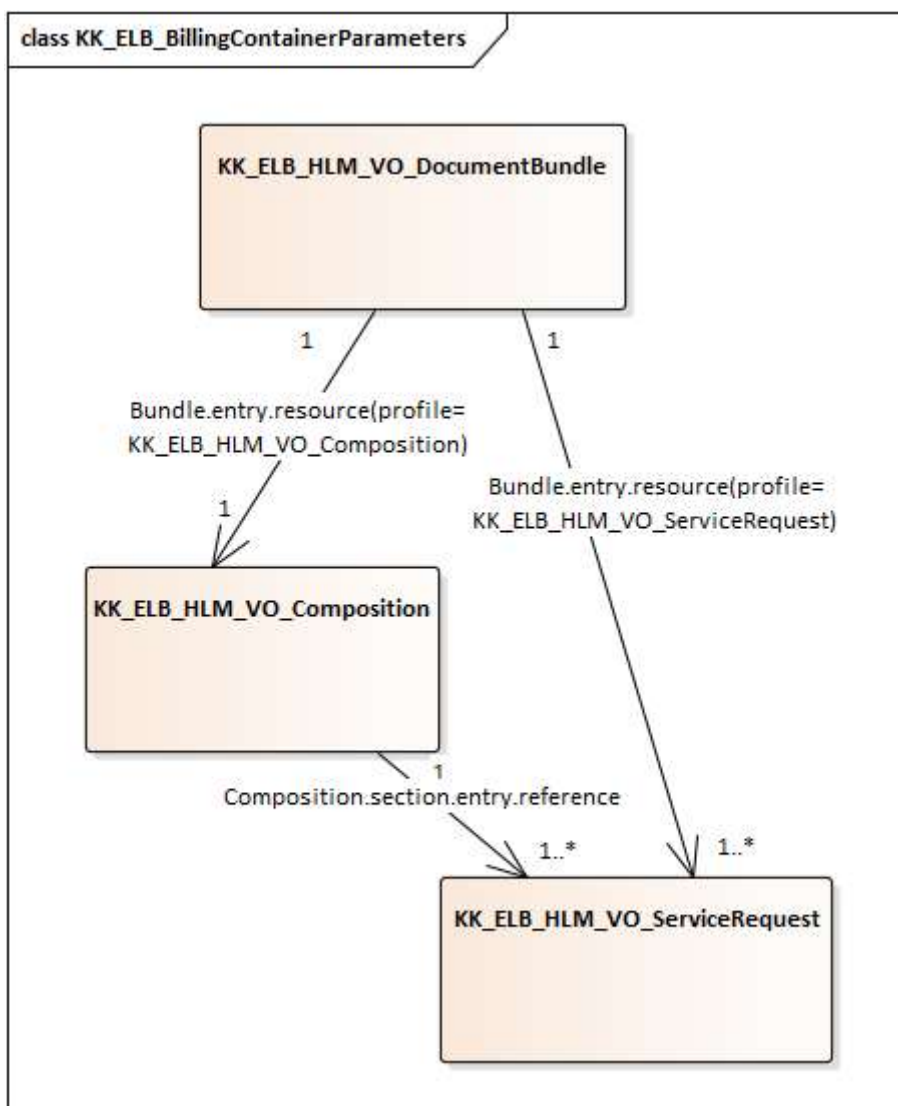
class KK_ELB_BillingContainerParameters

KK_ELB_HLM_VO_DocumentBundle

1

1

Bundle.entry.resource(profile= KK_ELB_HLM_VO_Composition)

1

Bundle.entry.resource(profile= KK_ELB_HLM_VO_ServiceRequest)

KK_ELB_HLM_VO_Composition

1

Composition.section.entry.reference

1..*

1..*

KK_ELB_HLM_VO_ServiceRequest